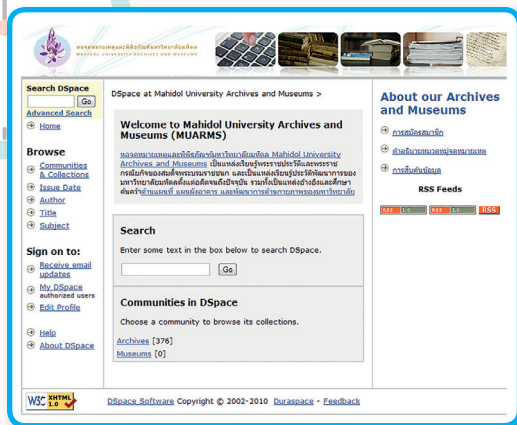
หอจดหมายเหตุและพิพิธภัณฑ์มหาวิทยาลัยมหิดล
MAHIDOL UNIVERSITY ARCHIVES AND MUSEUMS

Search DSpace
Go
Advanced Search
Home

Browse
Communities & Collections
Issue Date
Author
Title
Subject

Sign on to:
Receive email updates
My DSpace authorized users
Edit Profile

Help
About DSpace

DSpace at Mahidol University Archives and Museums >

Welcome to Mahidol University Archives and Museums (MUARMS)

หอจดหมายเหตุและพิพิธภัณฑ์มหาวิทยาลัยมหิดล Mahidol University Archives and Museums เป็นแหล่งเรียนรู้พระราชประวัติและพระราชกรณียกิจของสมเด็จพระบรมราชชนก และเป็นแหล่งเรียนรู้ประวัติพัฒนาการของมหาวิทยาลัยมหิดลตั้งแต่อดีตจนถึงปัจจุบัน รวมทั้งเป็นแหล่งอ้างอิงและศึกษาค้นคว้า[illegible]

Search
Enter some text in the box below to search DSpace.
Go

Communities in DSpace
Choose a community to browse its collections.
Archives [376]
Museums [0]

About our Archives and Museums
การสมัครสมาชิก
คำอธิบายหมวดหมู่จดหมายเหตุ
การสืบค้นข้อมูล
RSS Feeds
RSS 1.0 RSS 2.0 RSS

W3C XHTML 1.0
DSpace Software Copyright © 2002-2010 Duraspace - Feedback